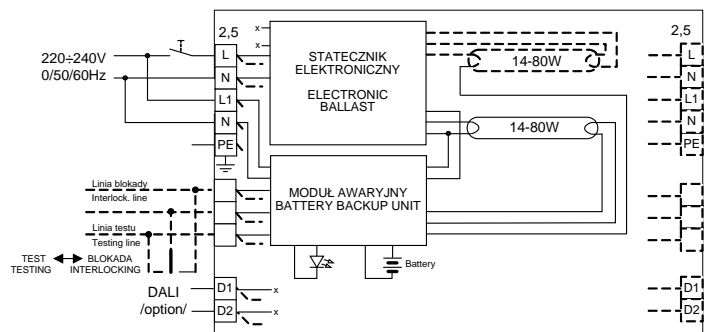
2,5

220÷240V
0/50/60Hz

L
N
L1
N
PE

x
x

STATECZNIK
ELEKTRONICZNY

ELECTRONIC
BALLAST

14-80W

14-80W

2,5

L
N
L1
N
PE

Linia blokady
Interlock. line

Linia testu
Testing line

MODUŁ AWARYJNY
BATTERY BACKUP UNIT

TEST
TESTING

BLOKADA
INTERLOCKING

Battery

DALI
/option/

D1
D2

x
x

D1
D2